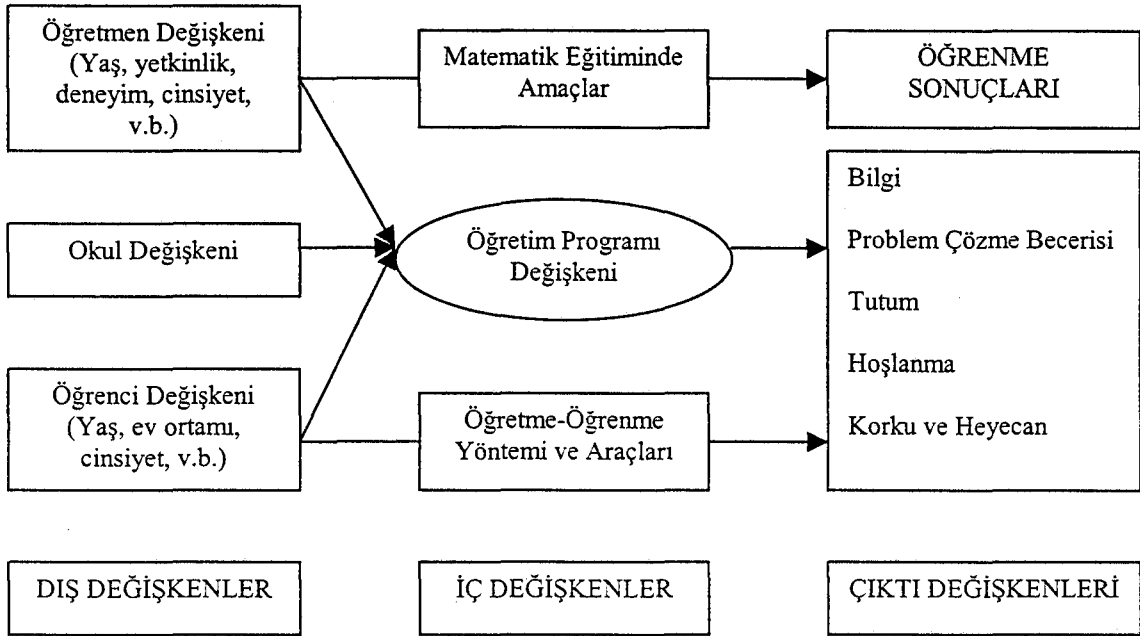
Öğretmen Değişkeni (Yaş, yetkinlik, deneyim, cinsiyet, v.b.)

Matematik Eğitiminde Amaçlar

ÖĞRENME SONUÇLARI

Okul Değişkeni

Öğretim Programı Değişkeni

Bilgi

Problem Çözme Becerisi

Tutum

Hoşlanma

Korku ve Heyecan

Öğrenci Değişkeni (Yaş, ev ortamı, cinsiyet, v.b.)

Öğretme-Öğrenme Yöntemi ve Araçları

DIŞ DEĞİŞKENLER

İÇ DEĞİŞKENLER

ÇIKTI DEĞİŞKENLERİ